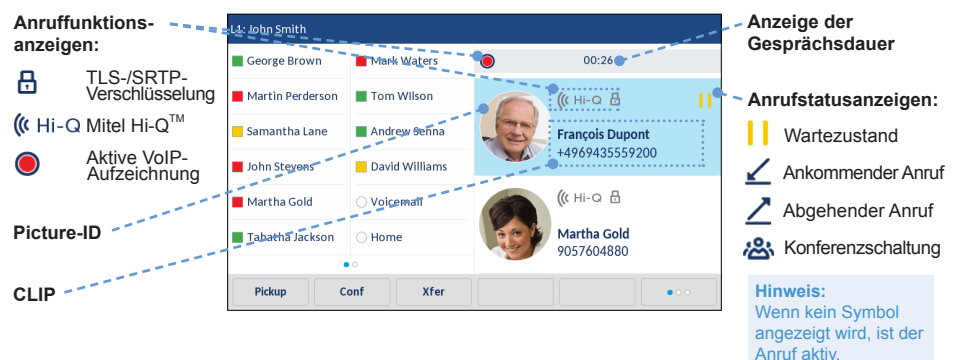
Anruffunktionsanzeigen:

TLS-/SRTP-Verschlüsselung

Hi-Q Mitel Hi-Q$^{TM}$

Aktive VoIP-Aufzeichnung

Picture-ID

CLIP

L1: John Smith

00:26

| George Brown | Mark Waters |
|---|---|
| Martin Perderson | Tom Wilson |
| Samantha Lane | Andrew Senna |
| John Stevens | David Williams |
| Martha Gold | Voicemail |
| Tabatha Jackson | Home |

Hi-Q

François Dupont
+4969435559200

Hi-Q

Martha Gold
9057604880

Pickup | Conf | Xfer

Anzeige der Gesprächsdauer

Anrufstatusanzeigen:

Wartezustand

Ankommender Anruf

Abgehender Anruf

Konferenzschaltung

Hinweis:
Wenn kein Symbol angezeigt wird, ist der Anruf aktiv.